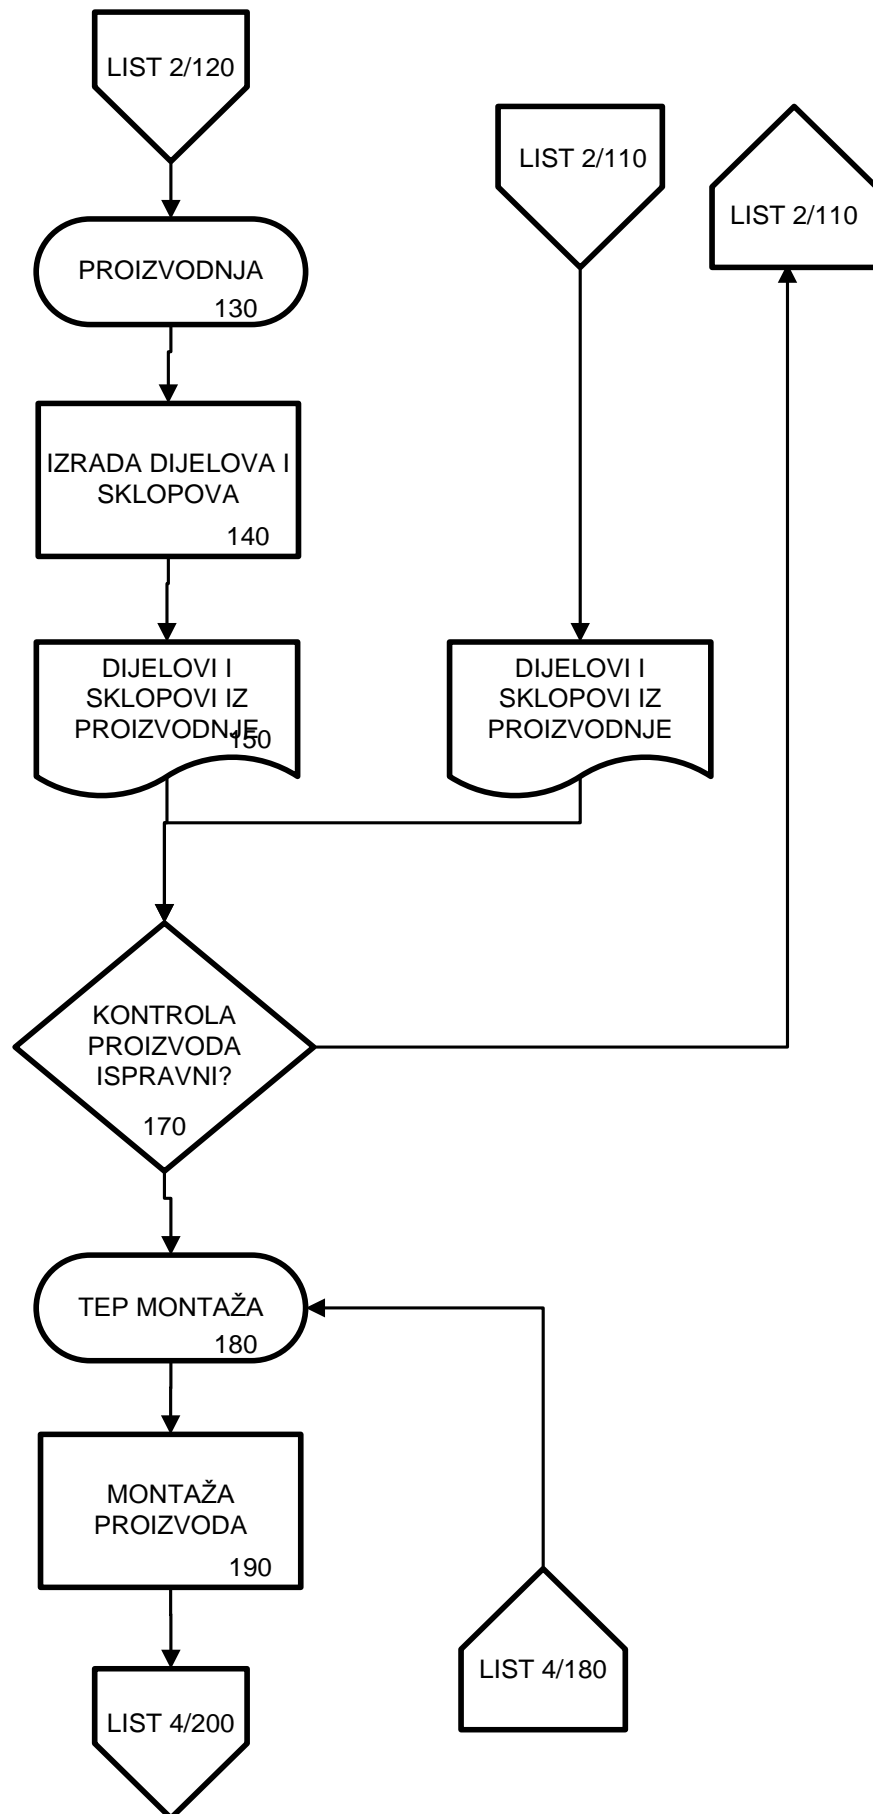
LIST 2/120

LIST 2/110

LIST 2/110

PROIZVODNJA
130

IZRADA DIJELOVA I SKLOPOVA
140

DIJELOVI I SKLOPOVI IZ PROIZVODNJE
150

DIJELOVI I SKLOPOVI IZ PROIZVODNJE

KONTROLA PROIZVODA ISPRAVNI?
170

TEP MONTAŽA
180

MONTAŽA PROIZVODA
190

LIST 4/180

LIST 4/200